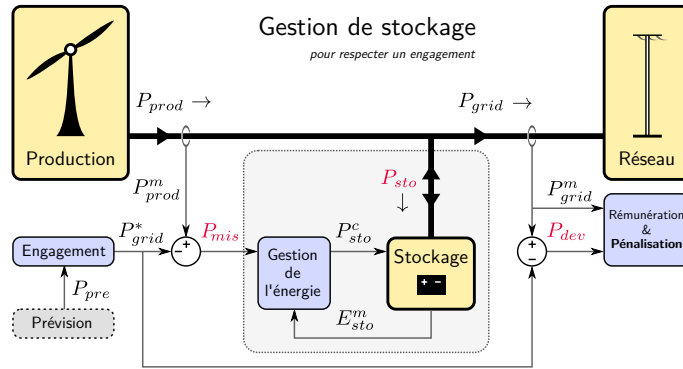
Gestion de stockage

pour respecter un engagement

Production

Réseau

$P_{prod} \rightarrow$

$P_{grid} \rightarrow$

$P_{prod}^{m}$

$P_{sto}$ $\downarrow$

$P_{grid}^{m}$

Rémunération & Pénalisation

$P_{grid}^{*}$

$P_{mis}$

$P_{sto}^{c}$

$P_{dev}$

Engagement

+ −

Gestion de l'énergie

Stockage

+ −

+ −

$P_{pre}$

$E_{sto}^{m}$

Prévision